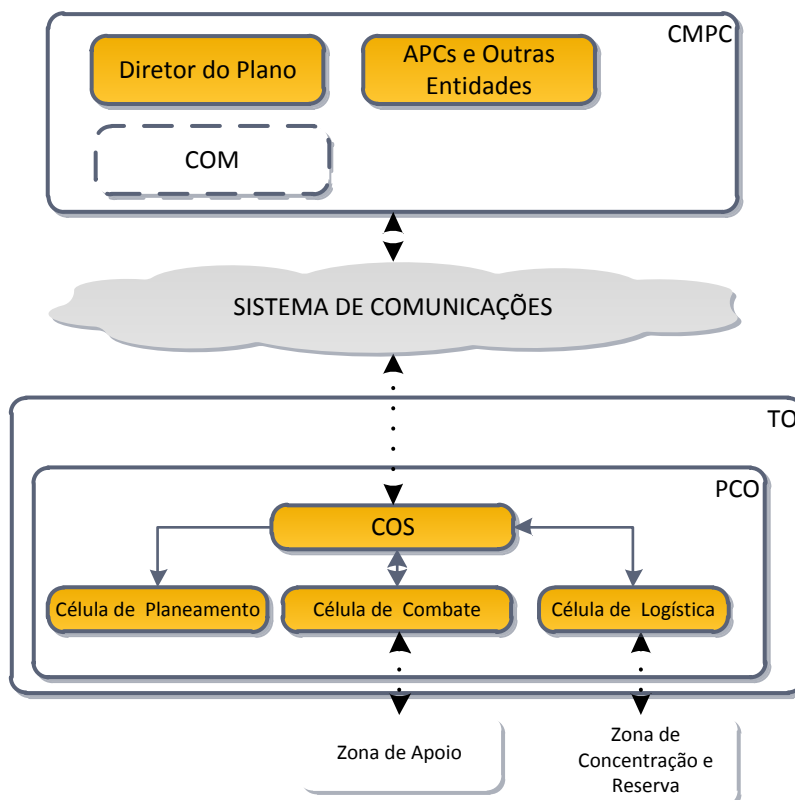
CMPC

Diretor do Plano

APCs e Outras Entidades

COM

SISTEMA DE COMUNICAÇÕES

TO

PCO

COS

Célula de Planeamento

Célula de Combate

Célula de Logística

Zona de Apoio

Zona de Concentração e Reserva